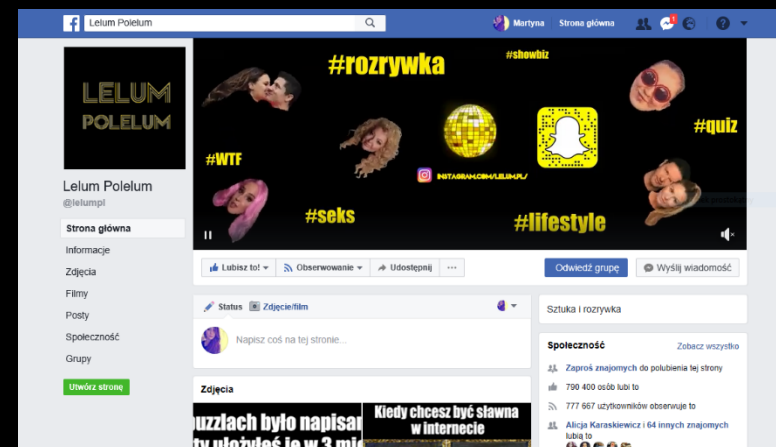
Lelum Polelum

Martyna Strona główna

LELUM POLELUM

Lelum Polelum
@lelumpl

Strona główna
Informacje
Zdjęcia
Filmy
Posty
Społeczność
Grupy

Utwórz stronę

#rozrywka
#showbiz
#quiz
#WTF
INSTAGRAM.COM/LELUM.PL/
#seks
#lifestyle

Lubisz to! Obserwowanie Udostępnij ···
Odwiedź grupę Wyślij wiadomość

Status Zdjęcie/film
Napisz coś na tej stronie...

Zdjęcia
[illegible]uzzlach było napisan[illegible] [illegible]ty ułożyłeś je w 3 mi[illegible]
Kiedy chcesz być sławna w internecie

Sztuka i rozrywka

Społeczność Zobacz wszystko
Zaproś znajomych do polubienia tej strony
790 400 osób lubi to
777 667 użytkowników obserwuje to
Alicja Karaskiewicz i 64 innych znajomych lubią to